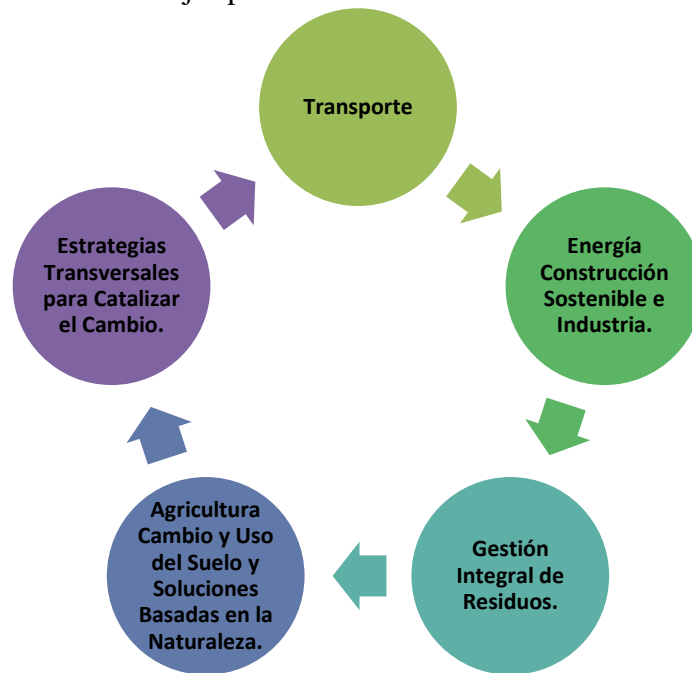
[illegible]

Transporte

Energía Construcción Sostenible e Industria.

Gestión Integral de Residuos.

Agricultura Cambio y Uso del Suelo y Soluciones Basadas en la Naturaleza.

Estrategias Transversales para Catalizar el Cambio.